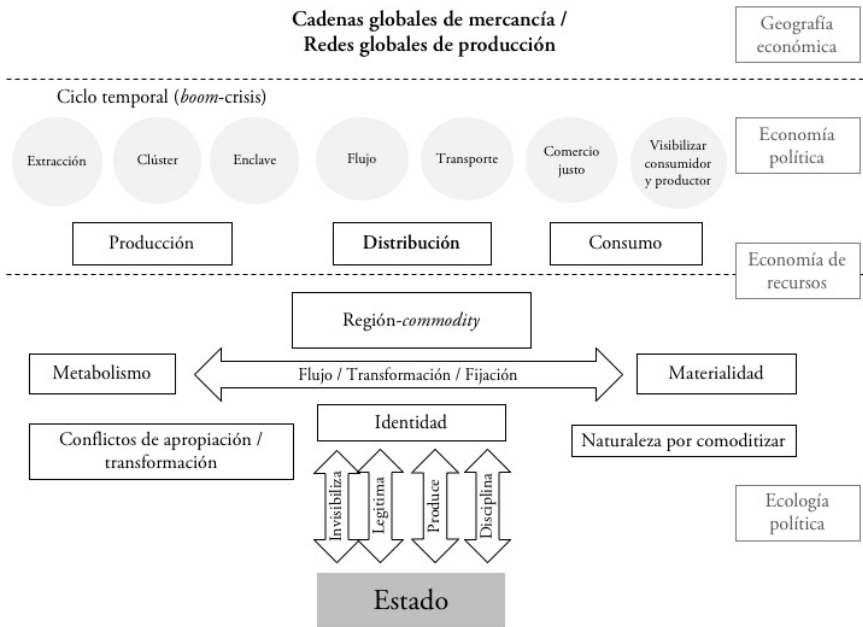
Cadenas globales de mercancía /
Redes globales de producción

Geografía económica

Ciclo temporal (*boom*-crisis)

Extracción

Clúster

Enclave

Flujo

Transporte

Comercio justo

Visibilizar consumidor y productor

Economía política

Producción

Distribución

Consumo

Economía de recursos

Región-*commodity*

Metabolismo

Flujo / Transformación / Fijación

Materialidad

Identidad

Conflictos de apropiación / transformación

Naturaleza por comoditizar

Invisibiliza

Legitima

Produce

Disciplina

Ecología política

Estado